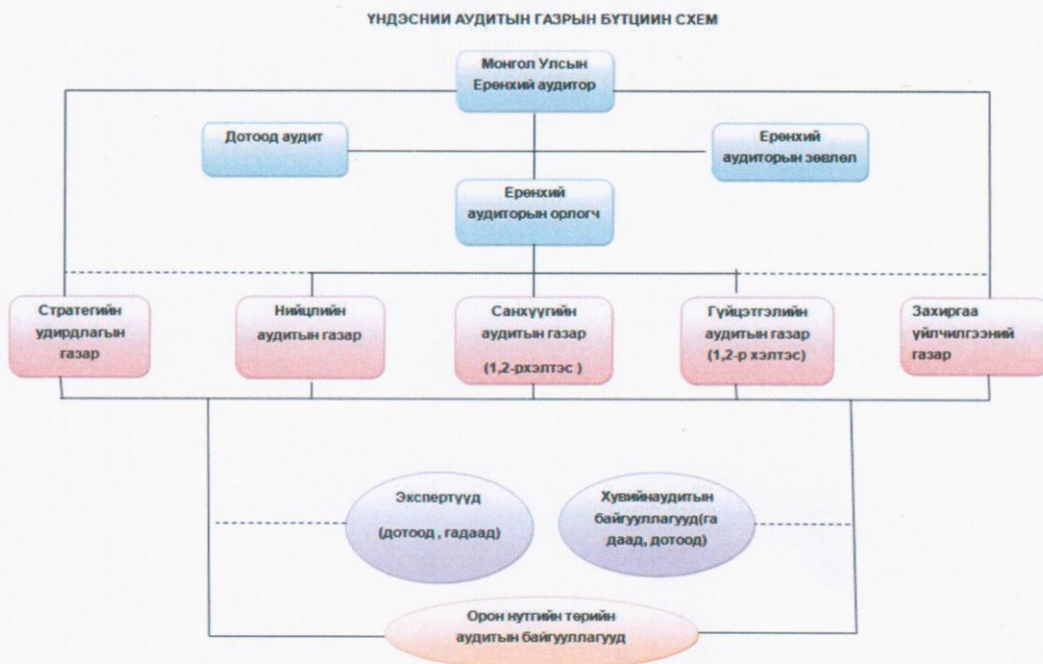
ҮНДЭСНИЙ АУДИТЫН ГАЗРЫН БҮТЦИЙН СХЕМ

Монгол Улсын Ерөнхий аудитор

Дотоод аудит

Ерөнхий аудиторын зөвлөл

Ерөнхий аудиторын орлогч

Стратегийн удирдлагын газар

Нийцлийн аудитын газар

Санхүүгийн аудитын газар (1,2-рхэлтэс )

Гүйцэтгэлийн аудитын газар (1,2-р хэлтэс)

Захиргаа үйлчилгээний газар

Экспертүүд (дотоод , гадаад)

Хувийнаудитын байгууллагууд(гадаад, дотоод)

Орон нутгийн төрийн аудитын байгууллагууд